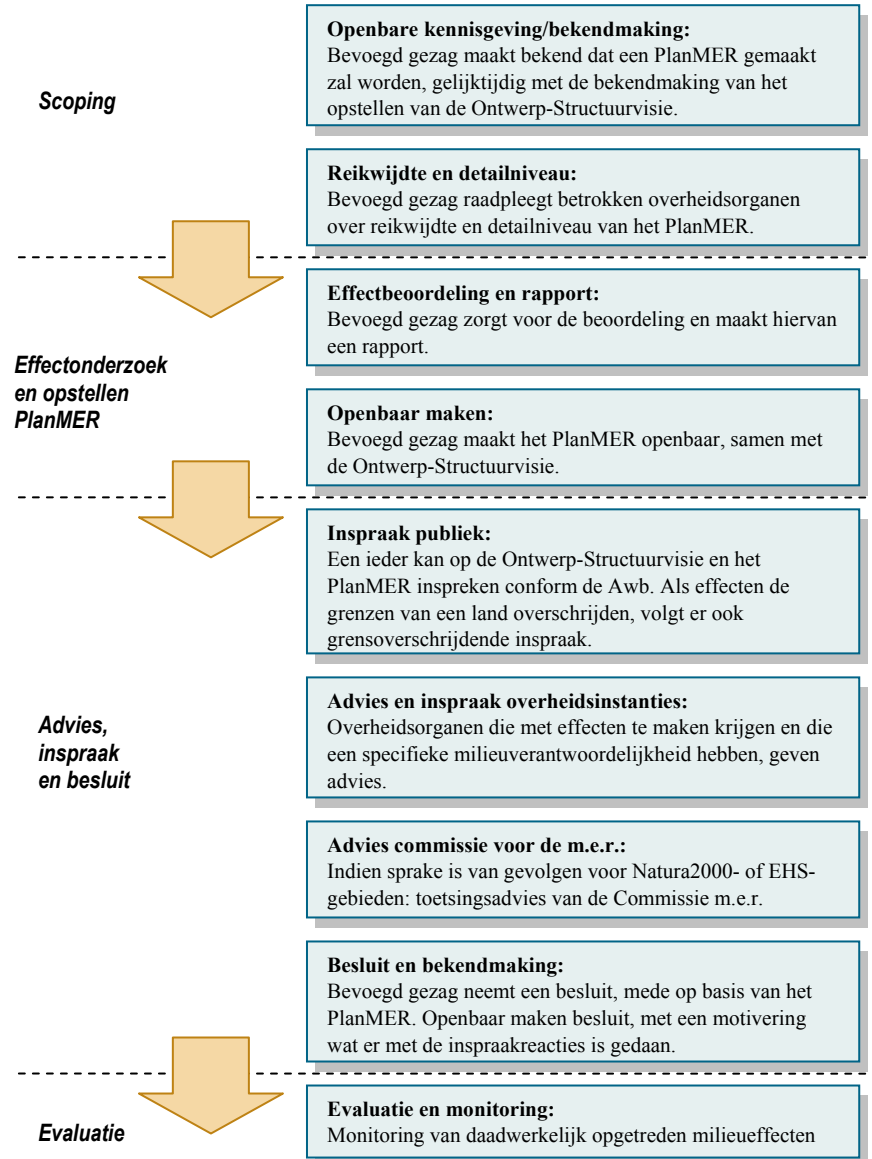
Scoping

Openbare kennisgeving/bekendmaking:
Bevoegd gezag maakt bekend dat een PlanMER gemaakt zal worden, gelijktijdig met de bekendmaking van het opstellen van de Ontwerp-Structuurvisie.

Reikwijdte en detailniveau:
Bevoegd gezag raadpleegt betrokken overheidsorganen over reikwijdte en detailniveau van het PlanMER.

Effectonderzoek en opstellen PlanMER

Effectbeoordeling en rapport:
Bevoegd gezag zorgt voor de beoordeling en maakt hiervan een rapport.

Openbaar maken:
Bevoegd gezag maakt het PlanMER openbaar, samen met de Ontwerp-Structuurvisie.

Advies, inspraak en besluit

Inspraak publiek:
Een ieder kan op de Ontwerp-Structuurvisie en het PlanMER inspreken conform de Awb. Als effecten de grenzen van een land overschrijden, volgt er ook grensoverschrijdende inspraak.

Advies en inspraak overheidsinstanties:
Overheidsorganen die met effecten te maken krijgen en die een specifieke milieuverantwoordelijkheid hebben, geven advies.

Advies commissie voor de m.e.r.:
Indien sprake is van gevolgen voor Natura2000- of EHS-gebieden: toetsingsadvies van de Commissie m.e.r.

Besluit en bekendmaking:
Bevoegd gezag neemt een besluit, mede op basis van het PlanMER. Openbaar maken besluit, met een motivering wat er met de inspraakreacties is gedaan.

Evaluatie

Evaluatie en monitoring:
Monitoring van daadwerkelijk opgetreden milieueffecten